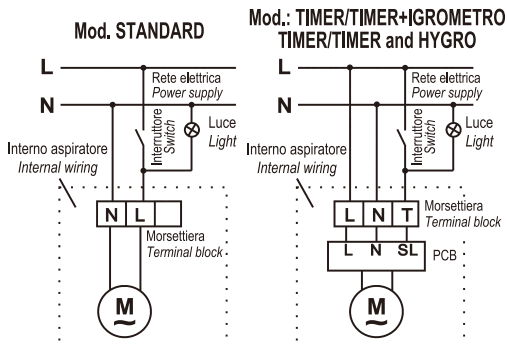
Mod. STANDARD

L

N

Rete elettrica
Power supply

Interruttore
Switch

Luce
Light

Interno aspiratore
Internal wiring

N L

Morsettiera
Terminal block

M

Mod.: TIMER/TIMER+IGROMETRO
TIMER/TIMER and HYGRO

L

N

Rete elettrica
Power supply

Interruttore
Switch

Luce
Light

Interno aspiratore
Internal wiring

L N T

Morsettiera
Terminal block

L N SL

PCB

M